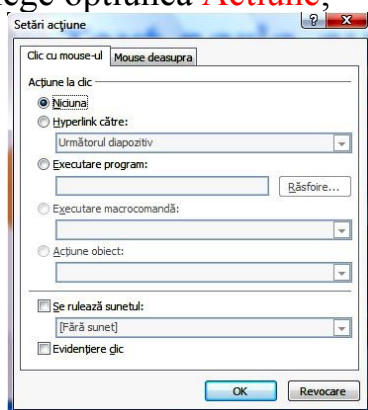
ege opțiunea Acțiune,

Setări acțiune

Clic cu mouse-ul | Mouse deasupra

Acțiune la clic

Niciuna

Hyperlink către:

Următorul diapozitiv

Executare program:

Răsfoire...

Executare macrocomandă:

Acțiune obiect:

Se rulează sunetul:

[Fără sunet]

Evidențiere clic

OK | Revocare